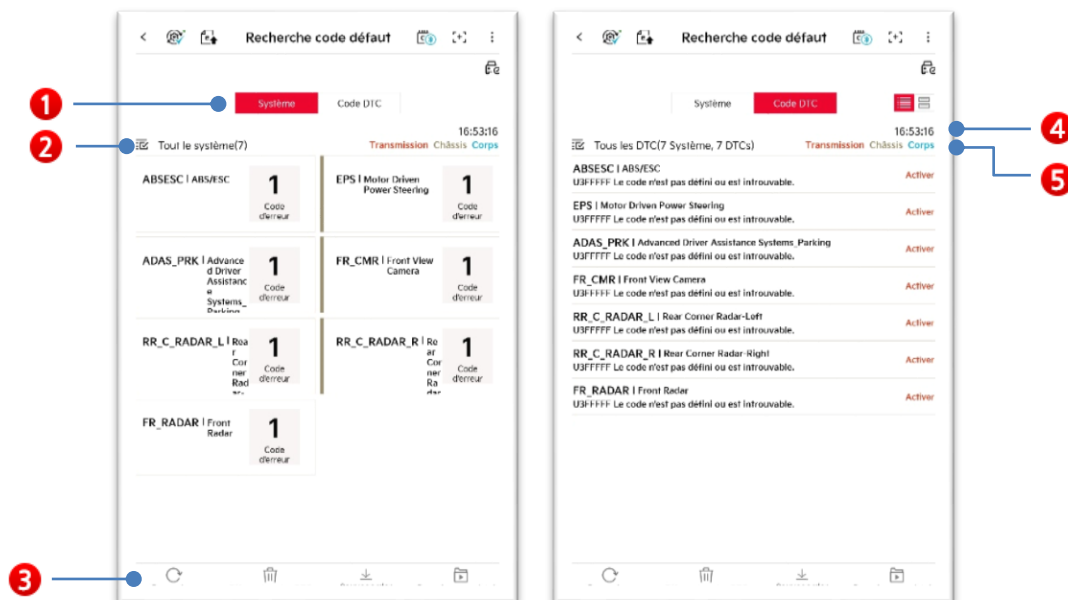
Recherche code défaut

Système | Code DTC

16:53:16

Tout le système(7)

Transmission Châssis Corps

ABSESC | ABS/ESC
1
Code d'erreur

EPS | Motor Driven Power Steering
1
Code d'erreur

ADAS_PRK | Advanced Driver Assistance Systems_Parking
1
Code d'erreur

FR_CMR | Front View Camera
1
Code d'erreur

RR_C_RADAR_L | Rear Corner Radar
1
Code d'erreur

RR_C_RADAR_R | Rear Corner Radar
1
Code d'erreur

FR_RADAR | Front Radar
1
Code d'erreur

Recherche code défaut

Système | Code DTC

16:53:16

Tous les DTC(7 Système, 7 DTCs)

Transmission Châssis Corps

ABSESC | ABS/ESC
U3FFFFF Le code n'est pas défini ou est introuvable.
Activer

EPS | Motor Driven Power Steering
U3FFFFF Le code n'est pas défini ou est introuvable.
Activer

ADAS_PRK | Advanced Driver Assistance Systems_Parking
U3FFFFF Le code n'est pas défini ou est introuvable.
Activer

FR_CMR | Front View Camera
U3FFFFF Le code n'est pas défini ou est introuvable.
Activer

RR_C_RADAR_L | Rear Corner Radar-Left
U3FFFFF Le code n'est pas défini ou est introuvable.
Activer

RR_C_RADAR_R | Rear Corner Radar-Right
U3FFFFF Le code n'est pas défini ou est introuvable.
Activer

FR_RADAR | Front Radar
U3FFFFF Le code n'est pas défini ou est introuvable.
Activer

1
2
3
4
5